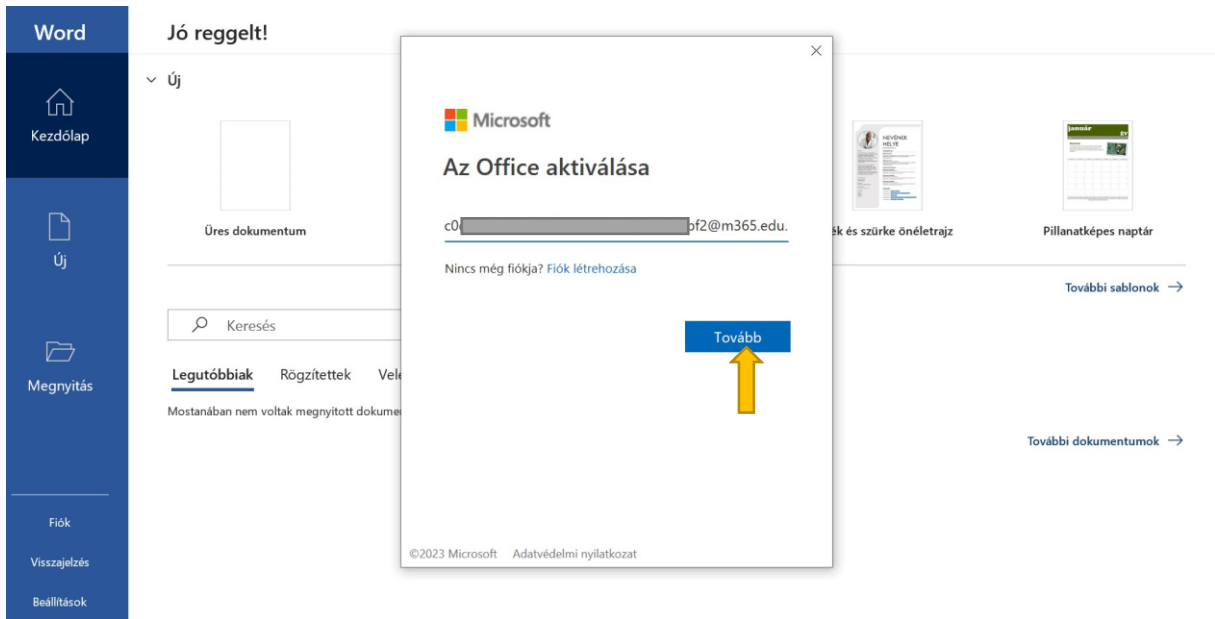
Word

Kezdőlap

Új

Megnyitás

Fiók

Visszajelzés

Beállítások

Jó reggelt!

Új

Üres dokumentum

ék és szürke önéletrajz

Pillanatképes naptár

További sablonok →

Keresés

Legutóbbiak Rögzítettek Vel

Mostanában nem voltak megnyitott dokume

További dokumentumok →

Microsoft

Az Office aktiválása

c0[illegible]pf2@m365.edu.

Nincs még fiókja? Fiók létrehozása

Tovább

©2023 Microsoft Adatvédelmi nyilatkozat